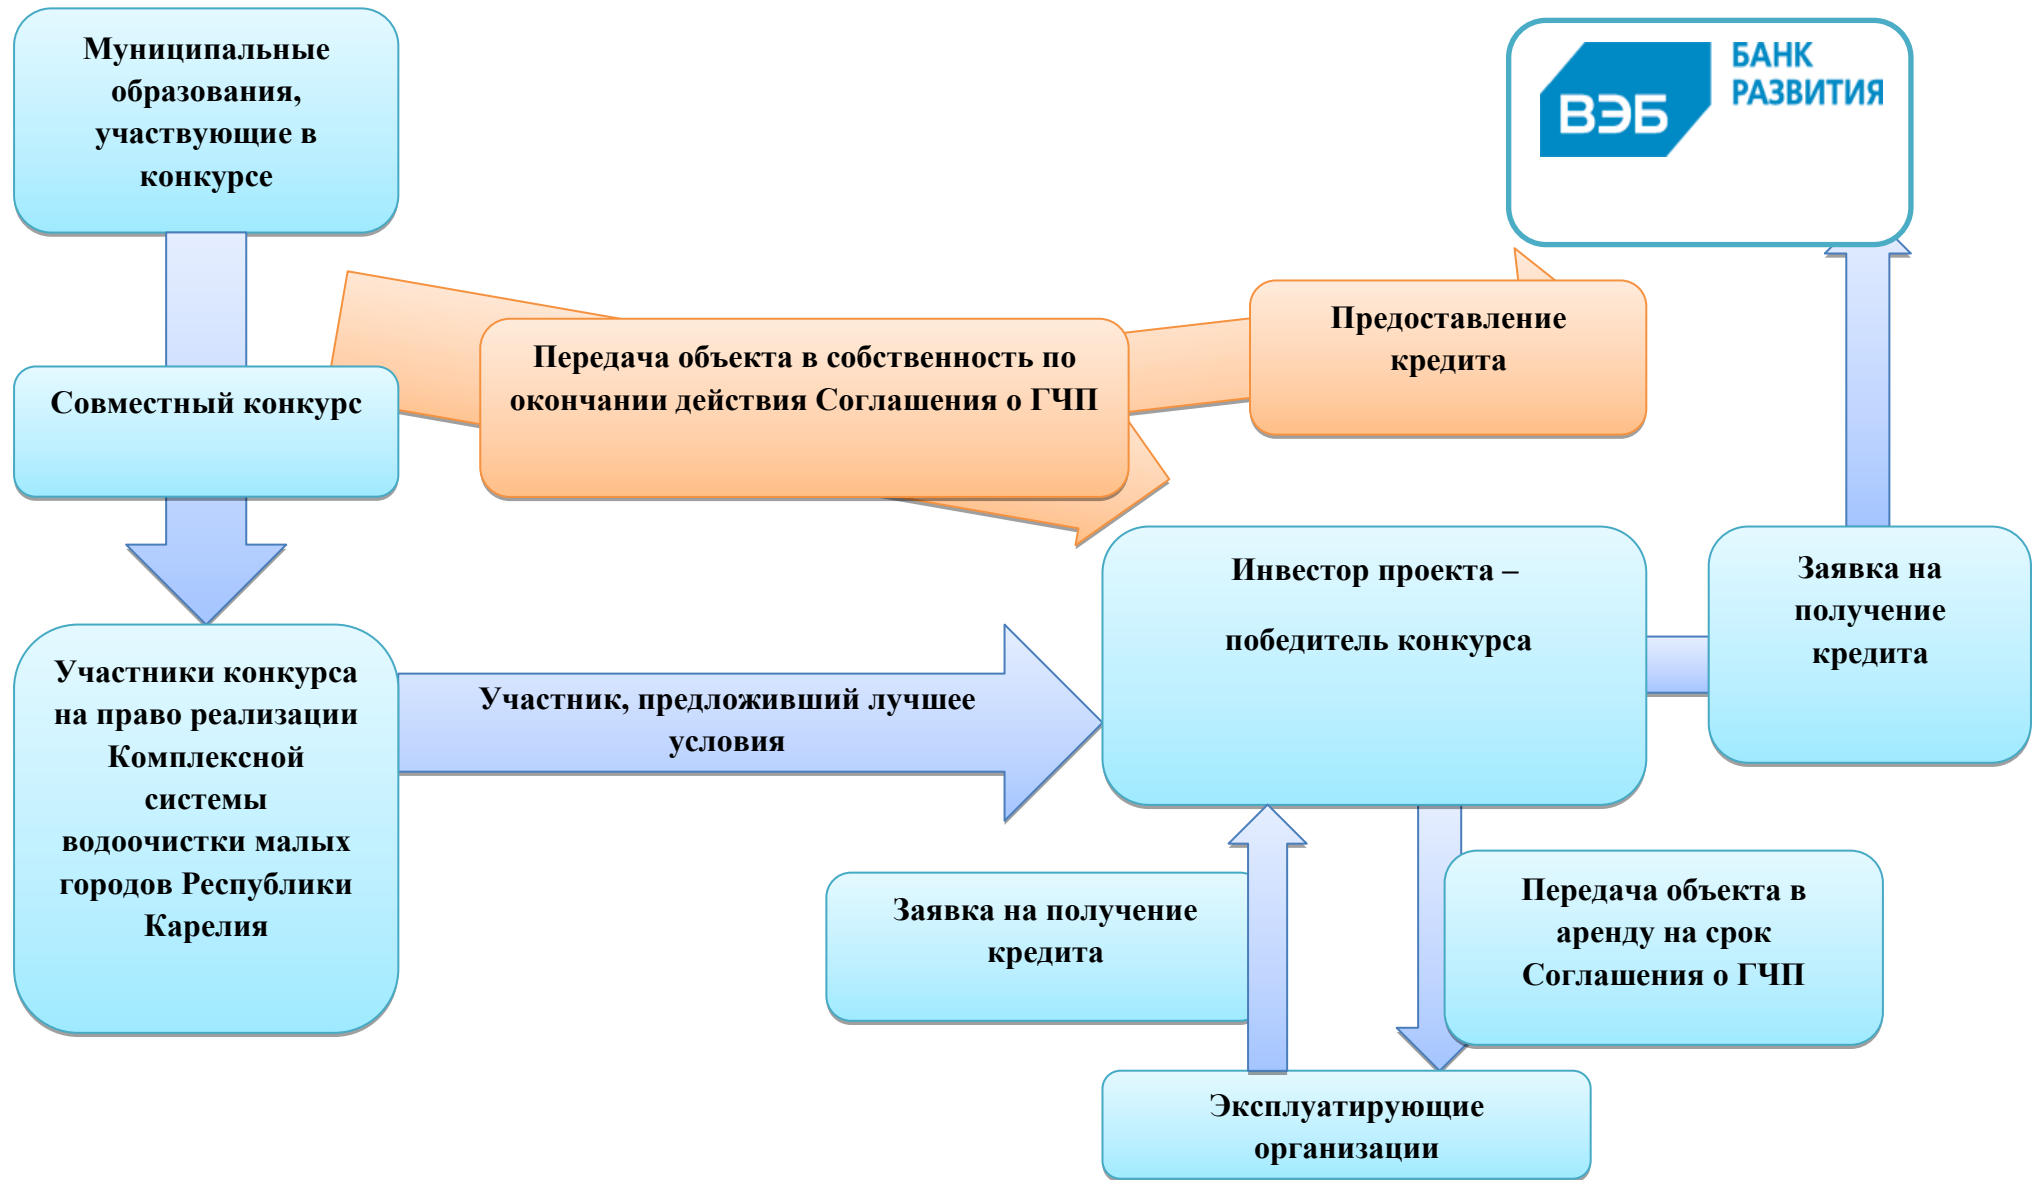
Муниципальные образования, участвующие в конкурсе

ВЭБ БАНК РАЗВИТИЯ

Совместный конкурс

Передача объекта в собственность по окончании действия Соглашения о ГЧП

Предоставление кредита

Участники конкурса на право реализации Комплексной системы водоочистки малых городов Республики Карелия

Участник, предложивший лучшее условия

Инвестор проекта –

победитель конкурса

Заявка на получение кредита

Заявка на получение кредита

Передача объекта в аренду на срок Соглашения о ГЧП

Эксплуатирующие организации